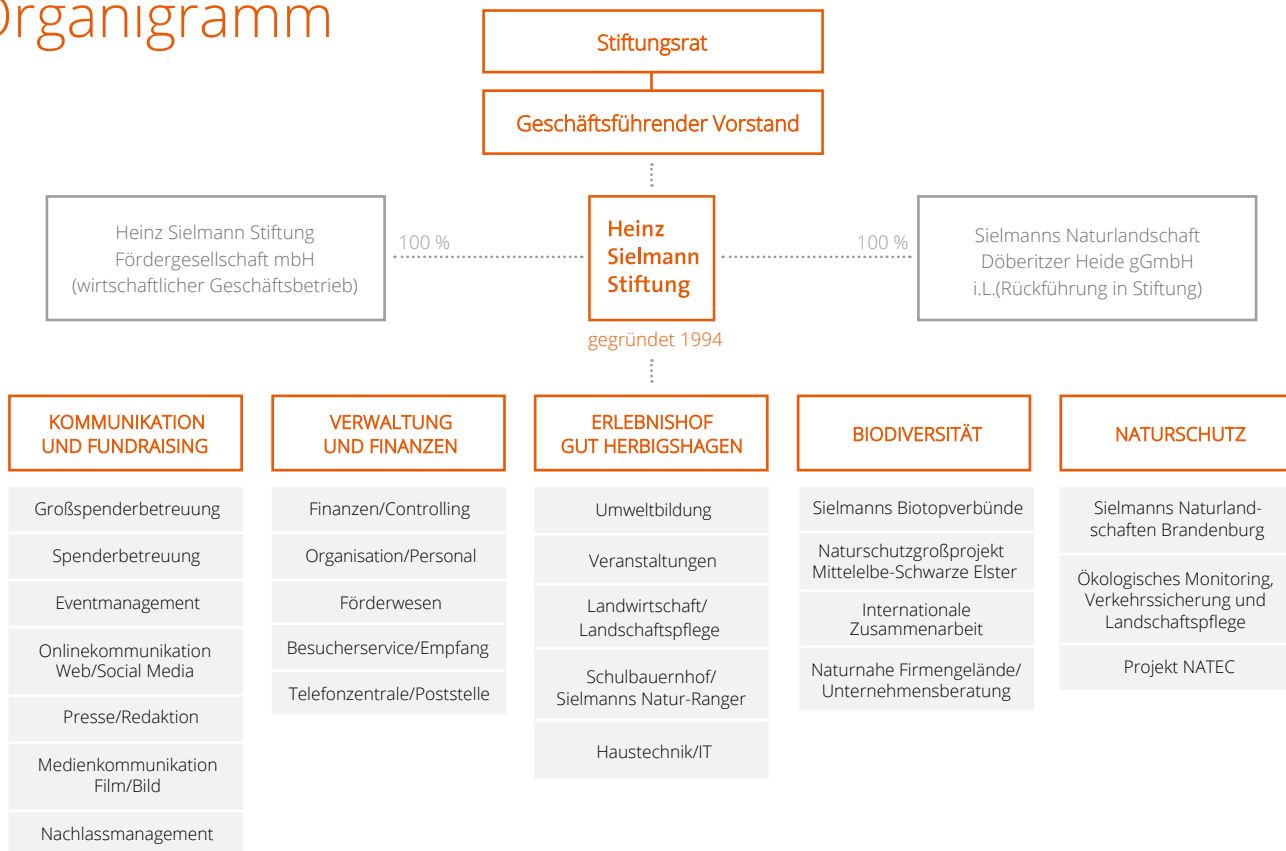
Organigramm

Stiftungsrat

Geschäftsführender Vorstand

Heinz Sielmann Stiftung Fördergesellschaft mbH (wirtschaftlicher Geschäftsbetrieb)

100 %

Heinz Sielmann Stiftung

gegründet 1994

100 %

Sielmanns Naturlandschaft Döberitzer Heide gGmbH i.L.(Rückführung in Stiftung)

KOMMUNIKATION UND FUNDRAISING

Großspenderbetreuung

Spenderbetreuung

Eventmanagement

Onlinekommunikation Web/Social Media

Presse/Redaktion

Medienkommunikation Film/Bild

Nachlassmanagement

VERWALTUNG UND FINANZEN

Finanzen/Controlling

Organisation/Personal

Förderwesen

Besucherservice/Empfang

Telefonzentrale/Poststelle

ERLEBNISHOF GUT HERBIGSHAGEN

Umweltbildung

Veranstaltungen

Landwirtschaft/ Landschaftspflege

Schulbauernhof/ Sielmanns Natur-Ranger

Haustechnik/IT

BIODIVERSITÄT

Sielmanns Biotopverbünde

Naturschutzgroßprojekt Mittelelbe-Schwarze Elster

Internationale Zusammenarbeit

Naturnahe Firmengelände/ Unternehmensberatung

NATURSCHUTZ

Sielmanns Naturlandschaften Brandenburg

Ökologisches Monitoring, Verkehrssicherung und Landschaftspflege

Projekt NATEC